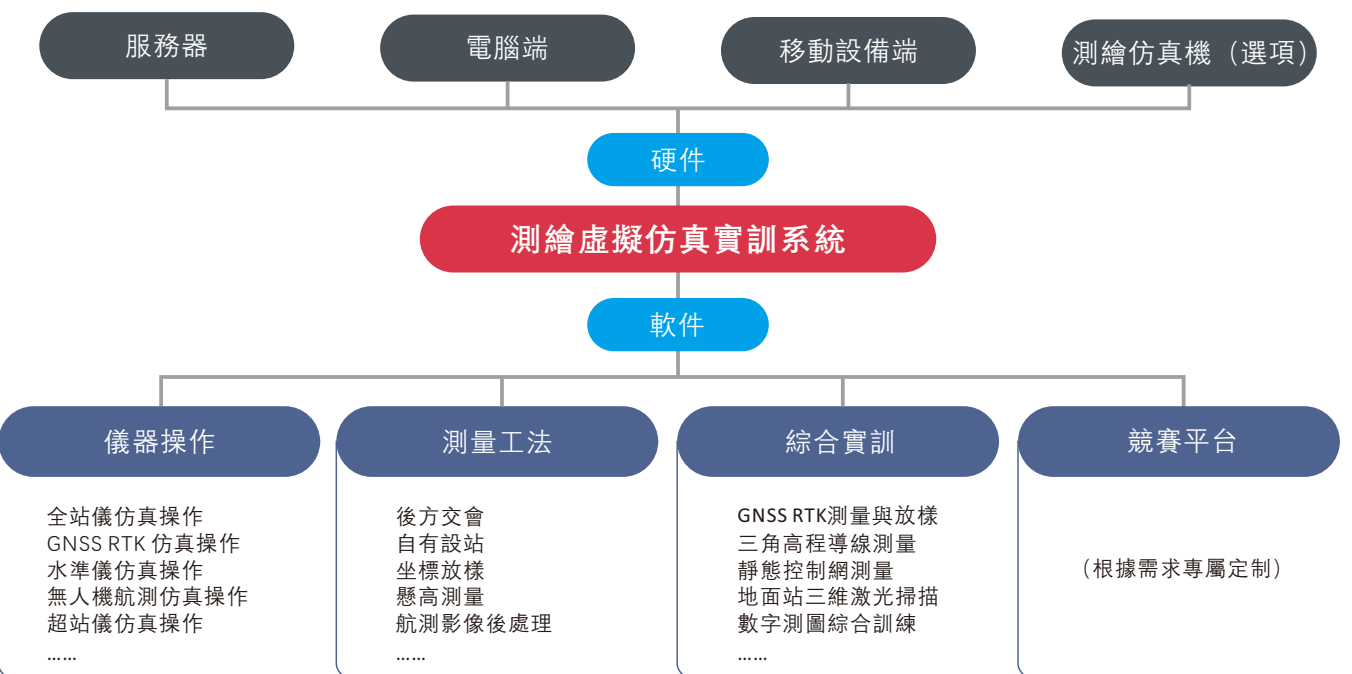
服務器

電腦端

移動設備端

測繪仿真機（選項）

硬件

測繪虛擬仿真實訓系統

軟件

儀器操作

全站儀仿真操作
GNSS RTK 仿真操作
水準儀仿真操作
無人機航測仿真操作
超站儀仿真操作
……

測量工法

後方交會
自有設站
坐標放樣
懸高測量
航測影像後處理
……

綜合實訓

GNSS RTK測量與放樣
三角高程導線測量
靜態控制網測量
地面站三維激光掃描
數字測圖綜合訓練
……

競賽平台

（根據需求專屬定制）